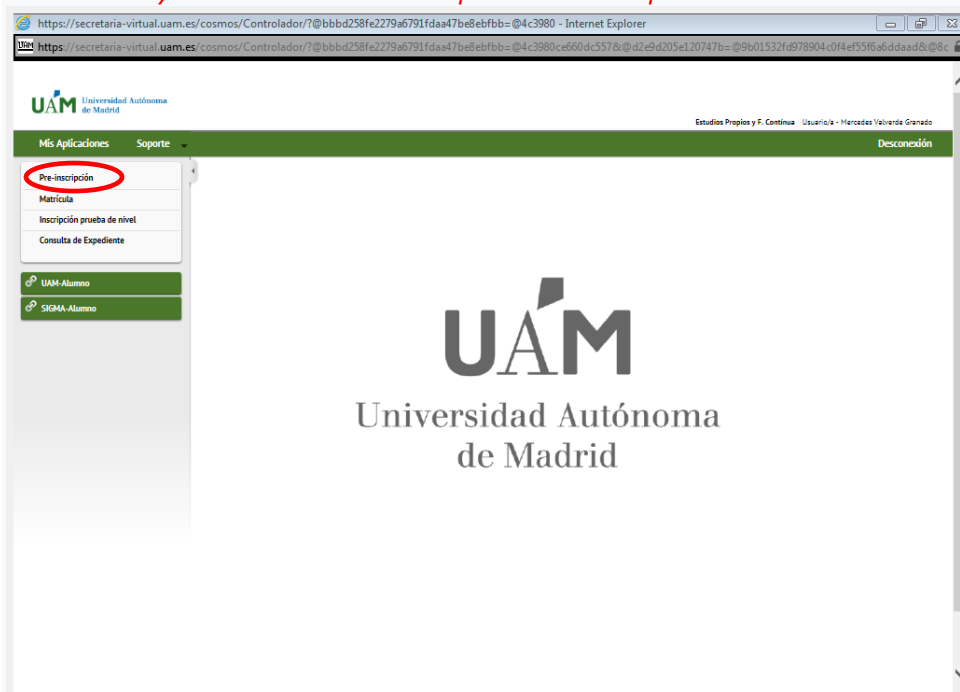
https://secretaria-virtual.uam.es/cosmos/Controlador/?@bbbd258fe2279a6791fdaa47be8ebfbb=@4c3980 - Internet Explorer

https://secretaria-virtual.uam.es/cosmos/Controlador/?@bbbd258fe2279a6791fdaa47be8ebfbb=@4c3980ce660dc557&@d2e9d205e120747b=@9b01532fd978904c0f4ef55f6a6ddaad&@8c

UAM Universidad Autónoma de Madrid

Estudios Propios y F. Continua Usuario/a - Mercedes Valverde Granado

Mis Aplicaciones Soporte

Desconexión

Pre-inscripción

Matrícula

Inscripción prueba de nivel

Consulta de Expediente

UAM-Alumno

SIGMA-Alumno

UAM

Universidad Autónoma de Madrid